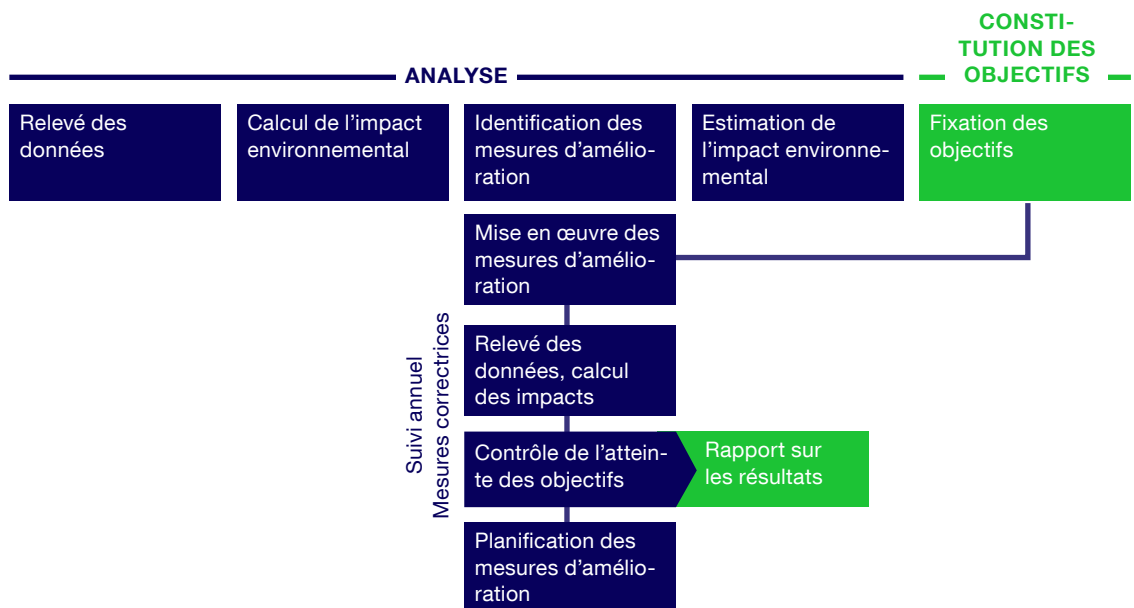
ANALYSE

CONSTITUTION DES OBJECTIFS

Relevé des données

Calcul de l'impact environnemental

Identification des mesures d'amélioration

Estimation de l'impact environnemental

Fixation des objectifs

Mise en œuvre des mesures d'amélioration

Suivi annuel
Mesures correctrices

Relevé des données, calcul des impacts

Contrôle de l'atteinte des objectifs

Rapport sur les résultats

Planification des mesures d'amélioration